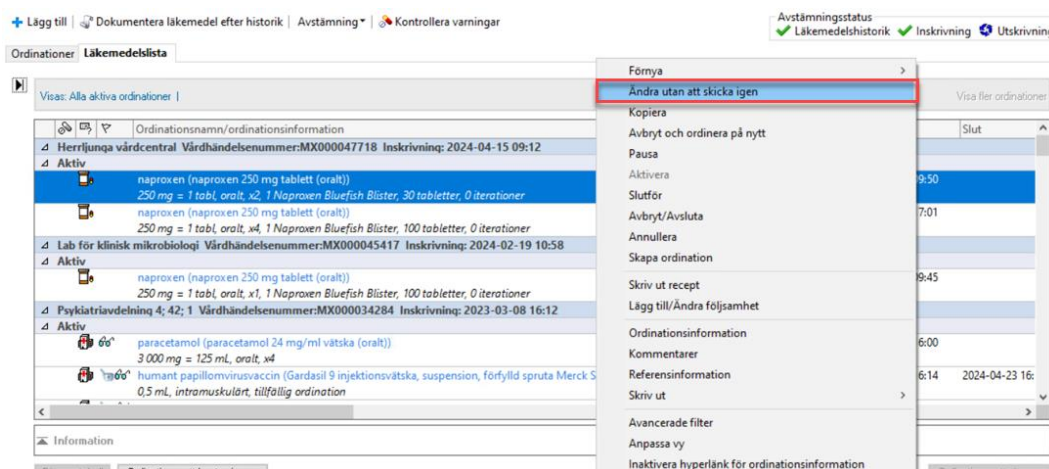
Lägg till | Dokumentera läkemedel efter historik | Avstämning | Kontrollera varningar

Avstämningsstatus
Läkemedelshistorik Inskrivning Utskrivning

Ordinationer Läkemedelslista

Visas: Alla aktiva ordinationer |

Visa fler ordinationer

Ordinationsnamn/ordinationsinformation

Slut

Herrljunga vårdcentral Vårdhändelsenummer:MX000047718 Inskrivning: 2024-04-15 09:12

Aktiv

naproxen (naproxen 250 mg tablett (oralt))
250 mg = 1 tabl, oralt, x2, 1 Naproxen Bluefish Blister, 30 tabletter, 0 iterationer

9:50

naproxen (naproxen 250 mg tablett (oralt))
250 mg = 1 tabl, oralt, x4, 1 Naproxen Bluefish Blister, 100 tabletter, 0 iterationer

7:01

Lab för klinisk mikrobiologi Vårdhändelsenummer:MX000045417 Inskrivning: 2024-02-19 10:58

Aktiv

naproxen (naproxen 250 mg tablett (oralt))
250 mg = 1 tabl, oralt, x1, 1 Naproxen Bluefish Blister, 100 tabletter, 0 iterationer

9:45

Psykiatriavdelning 4; 42; 1 Vårdhändelsenummer:MX000034284 Inskrivning: 2023-03-08 16:12

Aktiv

paracetamol (paracetamol 24 mg/ml vätska (oralt))
3 000 mg = 125 mL, oralt, x4

6:00

humant papillomvirusvaccin (Gardasil 9 injektionsvätska, suspension, förfylld spruta Merck S
0,5 mL, intramuskulärt, tillfällig ordination

6:14 2024-04-23 16:

Information

Förnya
Ändra utan att skicka igen
Kopiera
Avbryt och ordinera på nytt
Pausa
Aktivera
Slutför
Avbryt/Avsluta
Annullera
Skapa ordination
Skriv ut recept
Lägg till/Ändra följsamhet
Ordinationsinformation
Kommentarer
Referensinformation
Skriv ut
Avancerade filter
Anpassa vy
Inaktivera hyperlänk för ordinationsinformation